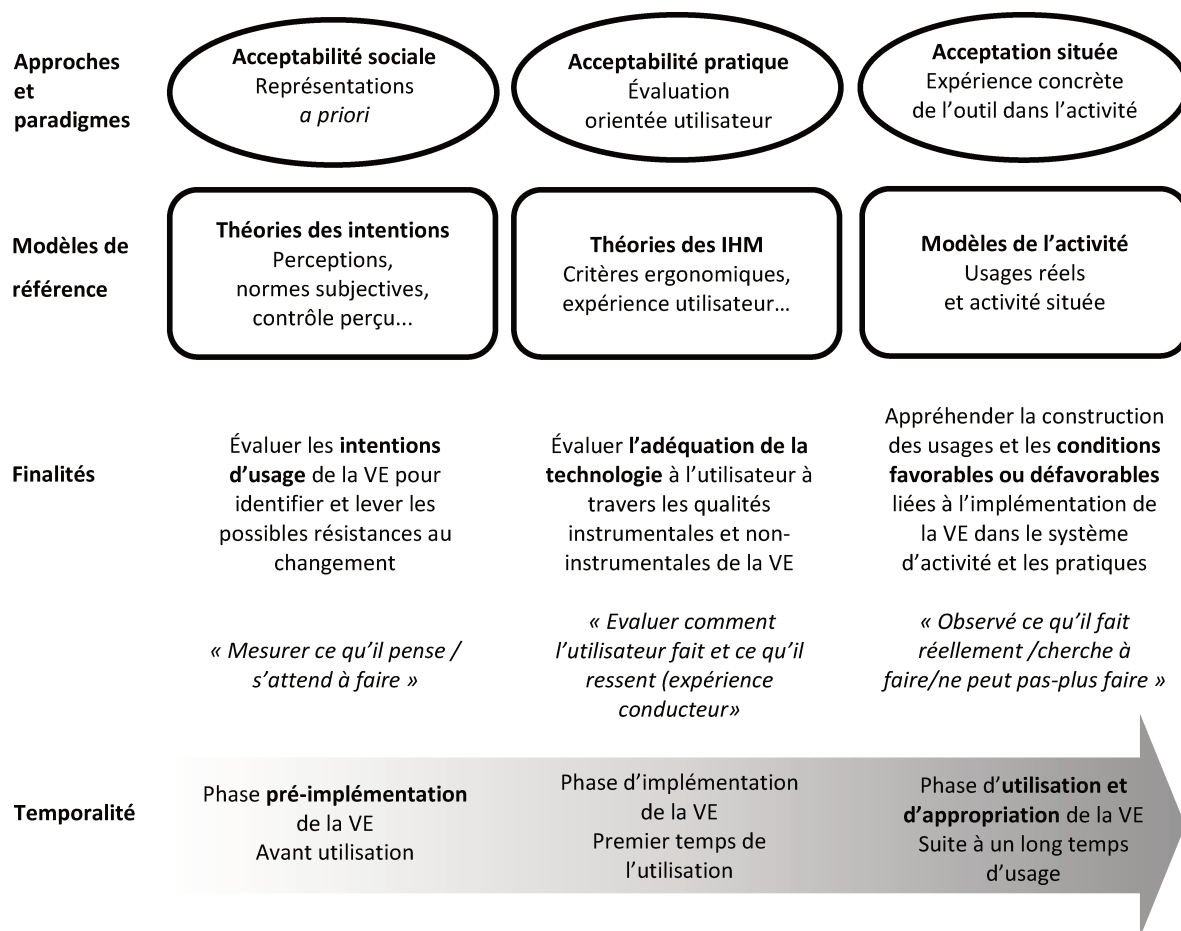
Approches et paradigmes

Acceptabilité sociale
Représentations
*a priori*

Acceptabilité pratique
Évaluation
orientée utilisateur

Acceptation située
Expérience concrète
de l'outil dans l'activité

Modèles de référence

Théories des intentions
Perceptions,
normes subjectives,
contrôle perçu...

Théories des IHM
Critères ergonomiques,
expérience utilisateur...

Modèles de l'activité
Usages réels
et activité située

Finalités

Évaluer les **intentions d'usage** de la VE pour identifier et lever les possibles résistances au changement

*« Mesurer ce qu'il pense / s'attend à faire »*

Évaluer **l'adéquation de la technologie** à l'utilisateur à travers les qualités instrumentales et non-instrumentales de la VE

*« Evaluer comment l'utilisateur fait et ce qu'il ressent (expérience conducteur»*

Appréhender la construction des usages et les **conditions favorables ou défavorables** liées à l'implémentation de la VE dans le système d'activité et les pratiques

*« Observé ce qu'il fait réellement /cherche à faire/ne peut pas-plus faire »*

Temporalité

Phase **pré-implémentation** de la VE
Avant utilisation

Phase d'implémentation de la VE
Premier temps de l'utilisation

Phase d'**utilisation et d'appropriation** de la VE
Suite à un long temps d'usage